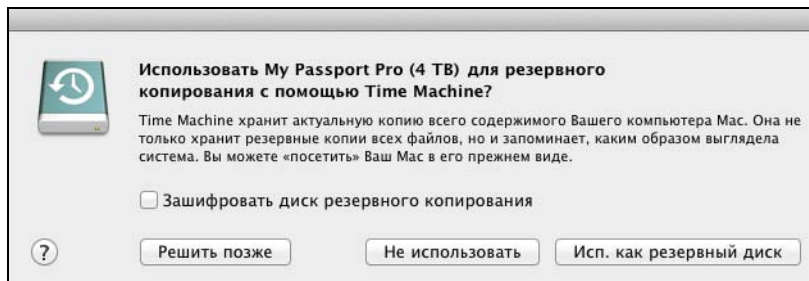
Использовать My Passport Pro (4 ТВ) для резервного копирования с помощью Time Machine?

Time Machine хранит актуальную копию всего содержимого Вашего компьютера Mac. Она не только хранит резервные копии всех файлов, но и запоминает, каким образом выглядела система. Вы можете «посетить» Ваш Mac в его прежнем виде.

Зашифровать диск резервного копирования

?

Решить позже

Не использовать

Исп. как резервный диск